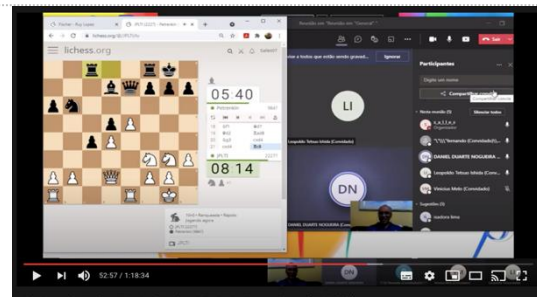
lichess.org
05:40
08:14
Ignorar
Participantes
Digite um nome
Compartilhar convite
LI
Leopoldo Tetsuo Ishida (Convidado)
DN
DANIEL DUARTE NOGUEIRA
Sair
Organizador
Mostrar todos
DANIEL DUARTE NOGUEIRA
Leopoldo Tetsuo Ishida (Conv...
Vinicius Melo (Convidado)
Sugestões
52:57 / 1:18:34